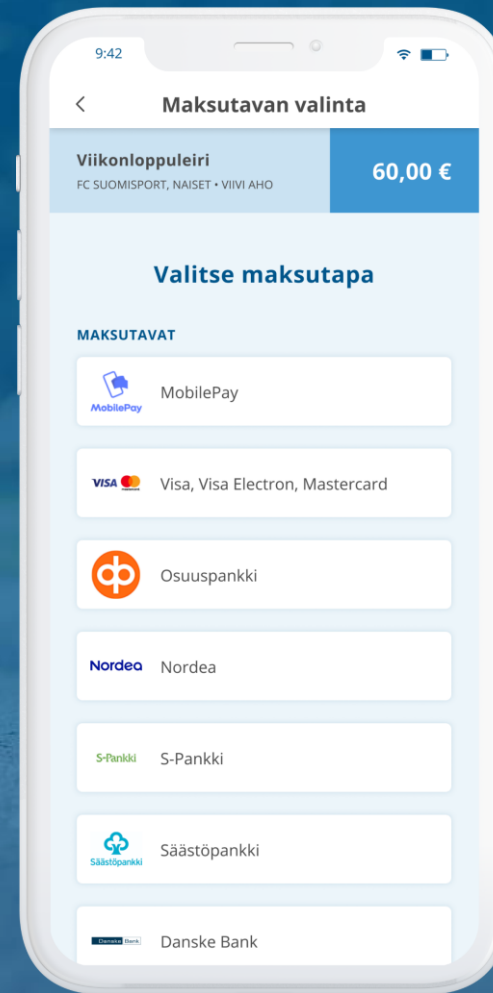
9:42

<

Maksutavan valinta

Viikonloppuleiri

FC SUOMISPORT, NAISET • VIIVI AHO

60,00 €

Valitse maksutapa

MAKSUTAVAT

MobilePay

MobilePay

VISA

Visa, Visa Electron, Mastercard

Osuuspankki

Nordea

Nordea

S-Pankki

S-Pankki

Säästöpankki

Säästöpankki

Danske Bank

Danske Bank